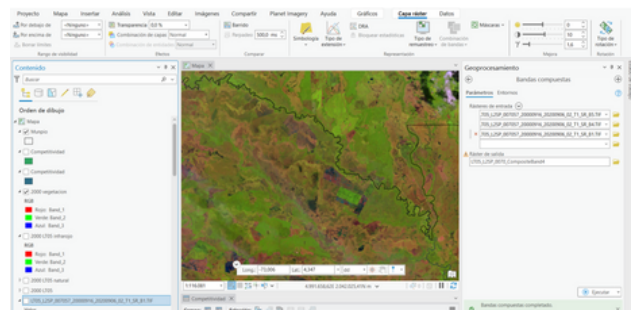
Proyecto Mapa Insertar Análisis Vista Editar Imágenes Compartir Planet Imagery Ayuda Gráficos Capa ráster Datos

Por debajo de <Ninguno> Por encima de <Ninguno> Borrar límites Rango de visibilidad

Transparencia 0,0 % Combinación de capas Normal Combinación de entidades Normal Efectos

Barrido Refresco 500,0 ms Comparar

Simbología Tipo de extensión DRA Bloquear estadísticas Tipo de remuestreo Combinación de bandas Representación

Máscara

Magnitud Rotación Tipo de rotación

Contenido

Buscar

Orden de dibujo

Mapa

Municipio

Competitividad

Competitividad

2000 vegetacion

RGB

Rojo: Band_1

Verde: Band_2

Azul: Band_3

2000 LT05 infrarroja

RGB

Rojo: Band_1

Verde: Band_2

Azul: Band_3

2000 LT05 natural

2000 LT05

LT05_L2SP_007057_20000916_20200906_02_T1_SR_B1.TIF

Mapa

1:116.061 Long.: -73,006 Lat.: 4,347 sin

Competitividad

Geoprocesamiento

Bandas compuestas

Parámetros Entornos

Ráster de entrada

LT05_L2SP_007057_20000916_20200906_02_T1_SR_B5.TIF

LT05_L2SP_007057_20000916_20200906_02_T1_SR_B4.TIF

LT05_L2SP_007057_20000916_20200906_02_T1_SR_B1.TIF

Ráster de salida

LT05_L2SP_007057_CompositeBand4

Ejecutar

Bandas compuestas completado.